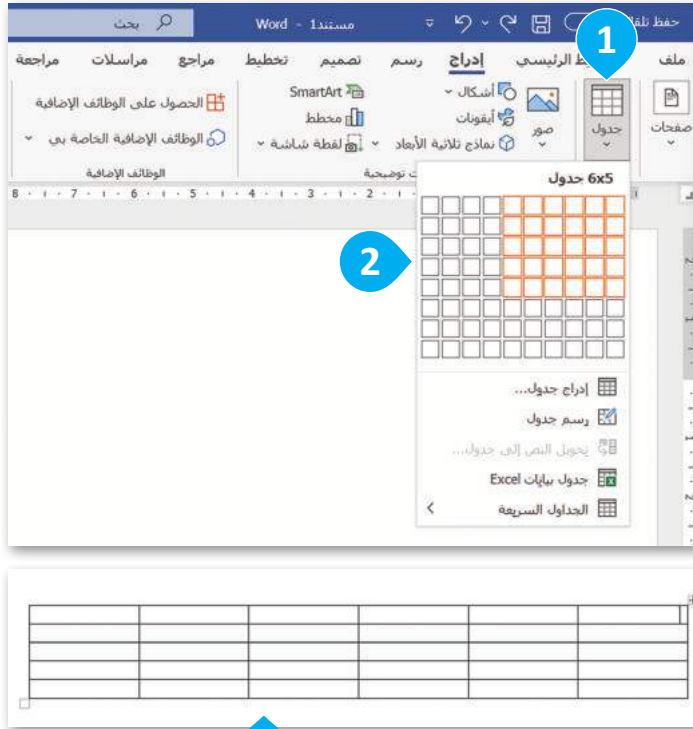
حفظ تلقا
Word - مستند1
بحث

ملف
الرئيسي
إدراج
رسم
تصميم
تخطيط
مراجع
مراسلات
مراجعة

صفحات
جدول
صور
أشكال
أيقونات
نماذج ثلاثية الأبعاد
SmartArt
مخطط
لقطة شاشة
توضيحية
الحصول على الوظائف الإضافية
الوظائف الإضافية الخاصة بي
الوظائف الإضافية

1
2

6x5 جدول

إدراج جدول...
رسم جدول
تحويل النص إلى جدول...
جدول بيانات Excel
الجداول السريعة